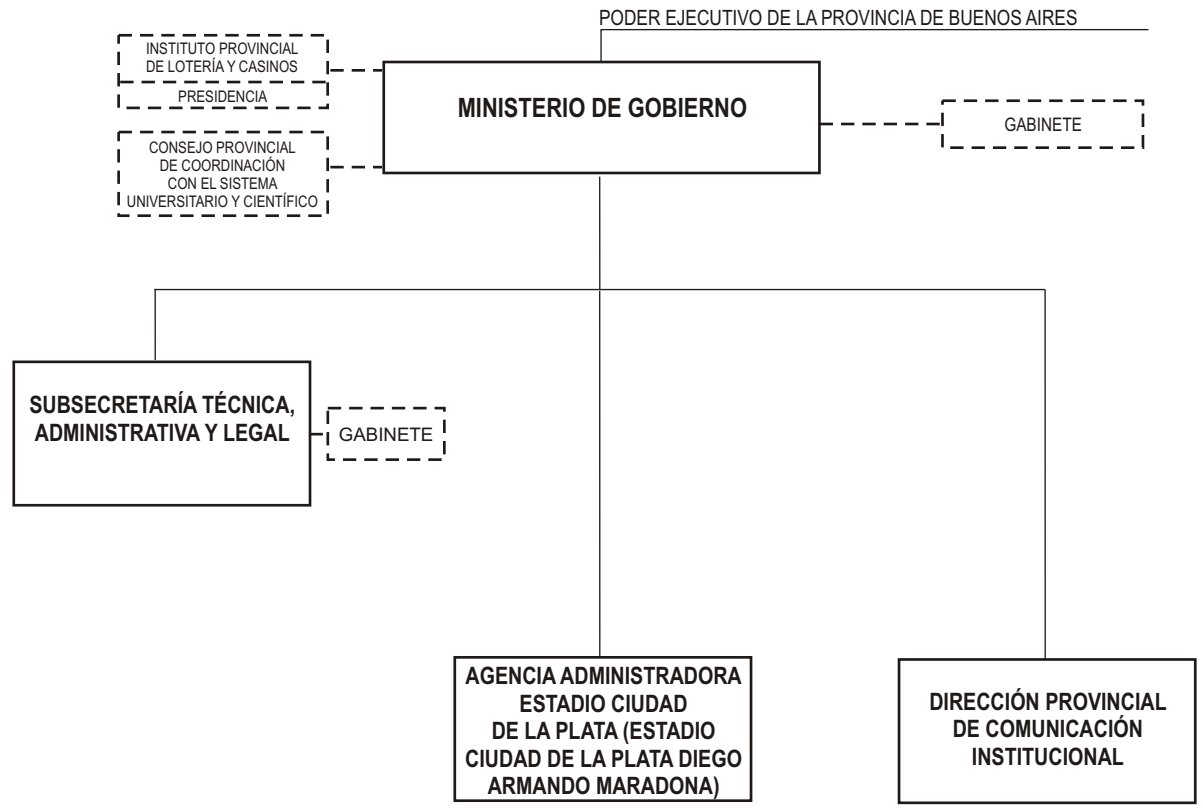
PODER EJECUTIVO DE LA PROVINCIA DE BUENOS AIRES

INSTITUTO PROVINCIAL DE LOTERÍA Y CASINOS

PRESIDENCIA

CONSEJO PROVINCIAL DE COORDINACIÓN CON EL SISTEMA UNIVERSITARIO Y CIENTÍFICO

MINISTERIO DE GOBIERNO

GABINETE

SUBSECRETARÍA TÉCNICA, ADMINISTRATIVA Y LEGAL

GABINETE

AGENCIA ADMINISTRADORA ESTADIO CIUDAD DE LA PLATA (ESTADIO CIUDAD DE LA PLATA DIEGO ARMANDO MARADONA)

DIRECCIÓN PROVINCIAL DE COMUNICACIÓN INSTITUCIONAL